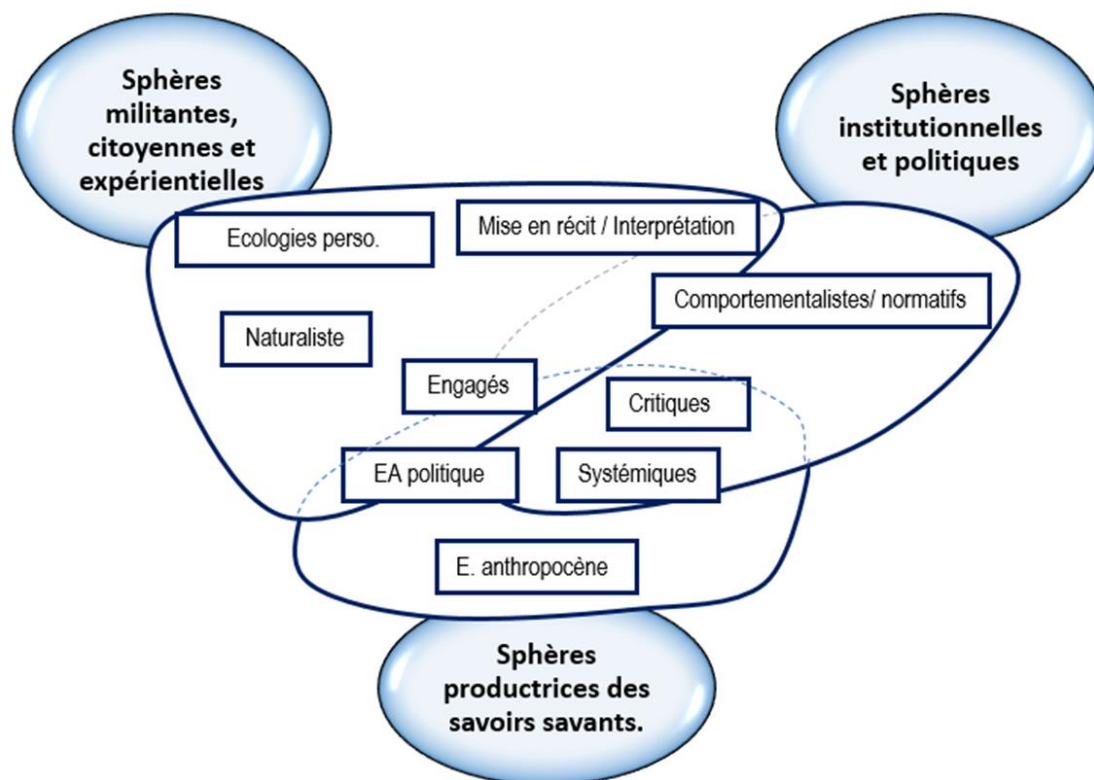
Sphères militantes, citoyennes et expérientielles

Sphères institutionnelles et politiques

Ecologies perso.

Mise en récit / Interprétation

Comportementalistes/ normatifs

Naturaliste

Engagés

Critiques

EA politique

Systémiques

E. anthropocène

Sphères productrices des savoirs savants.